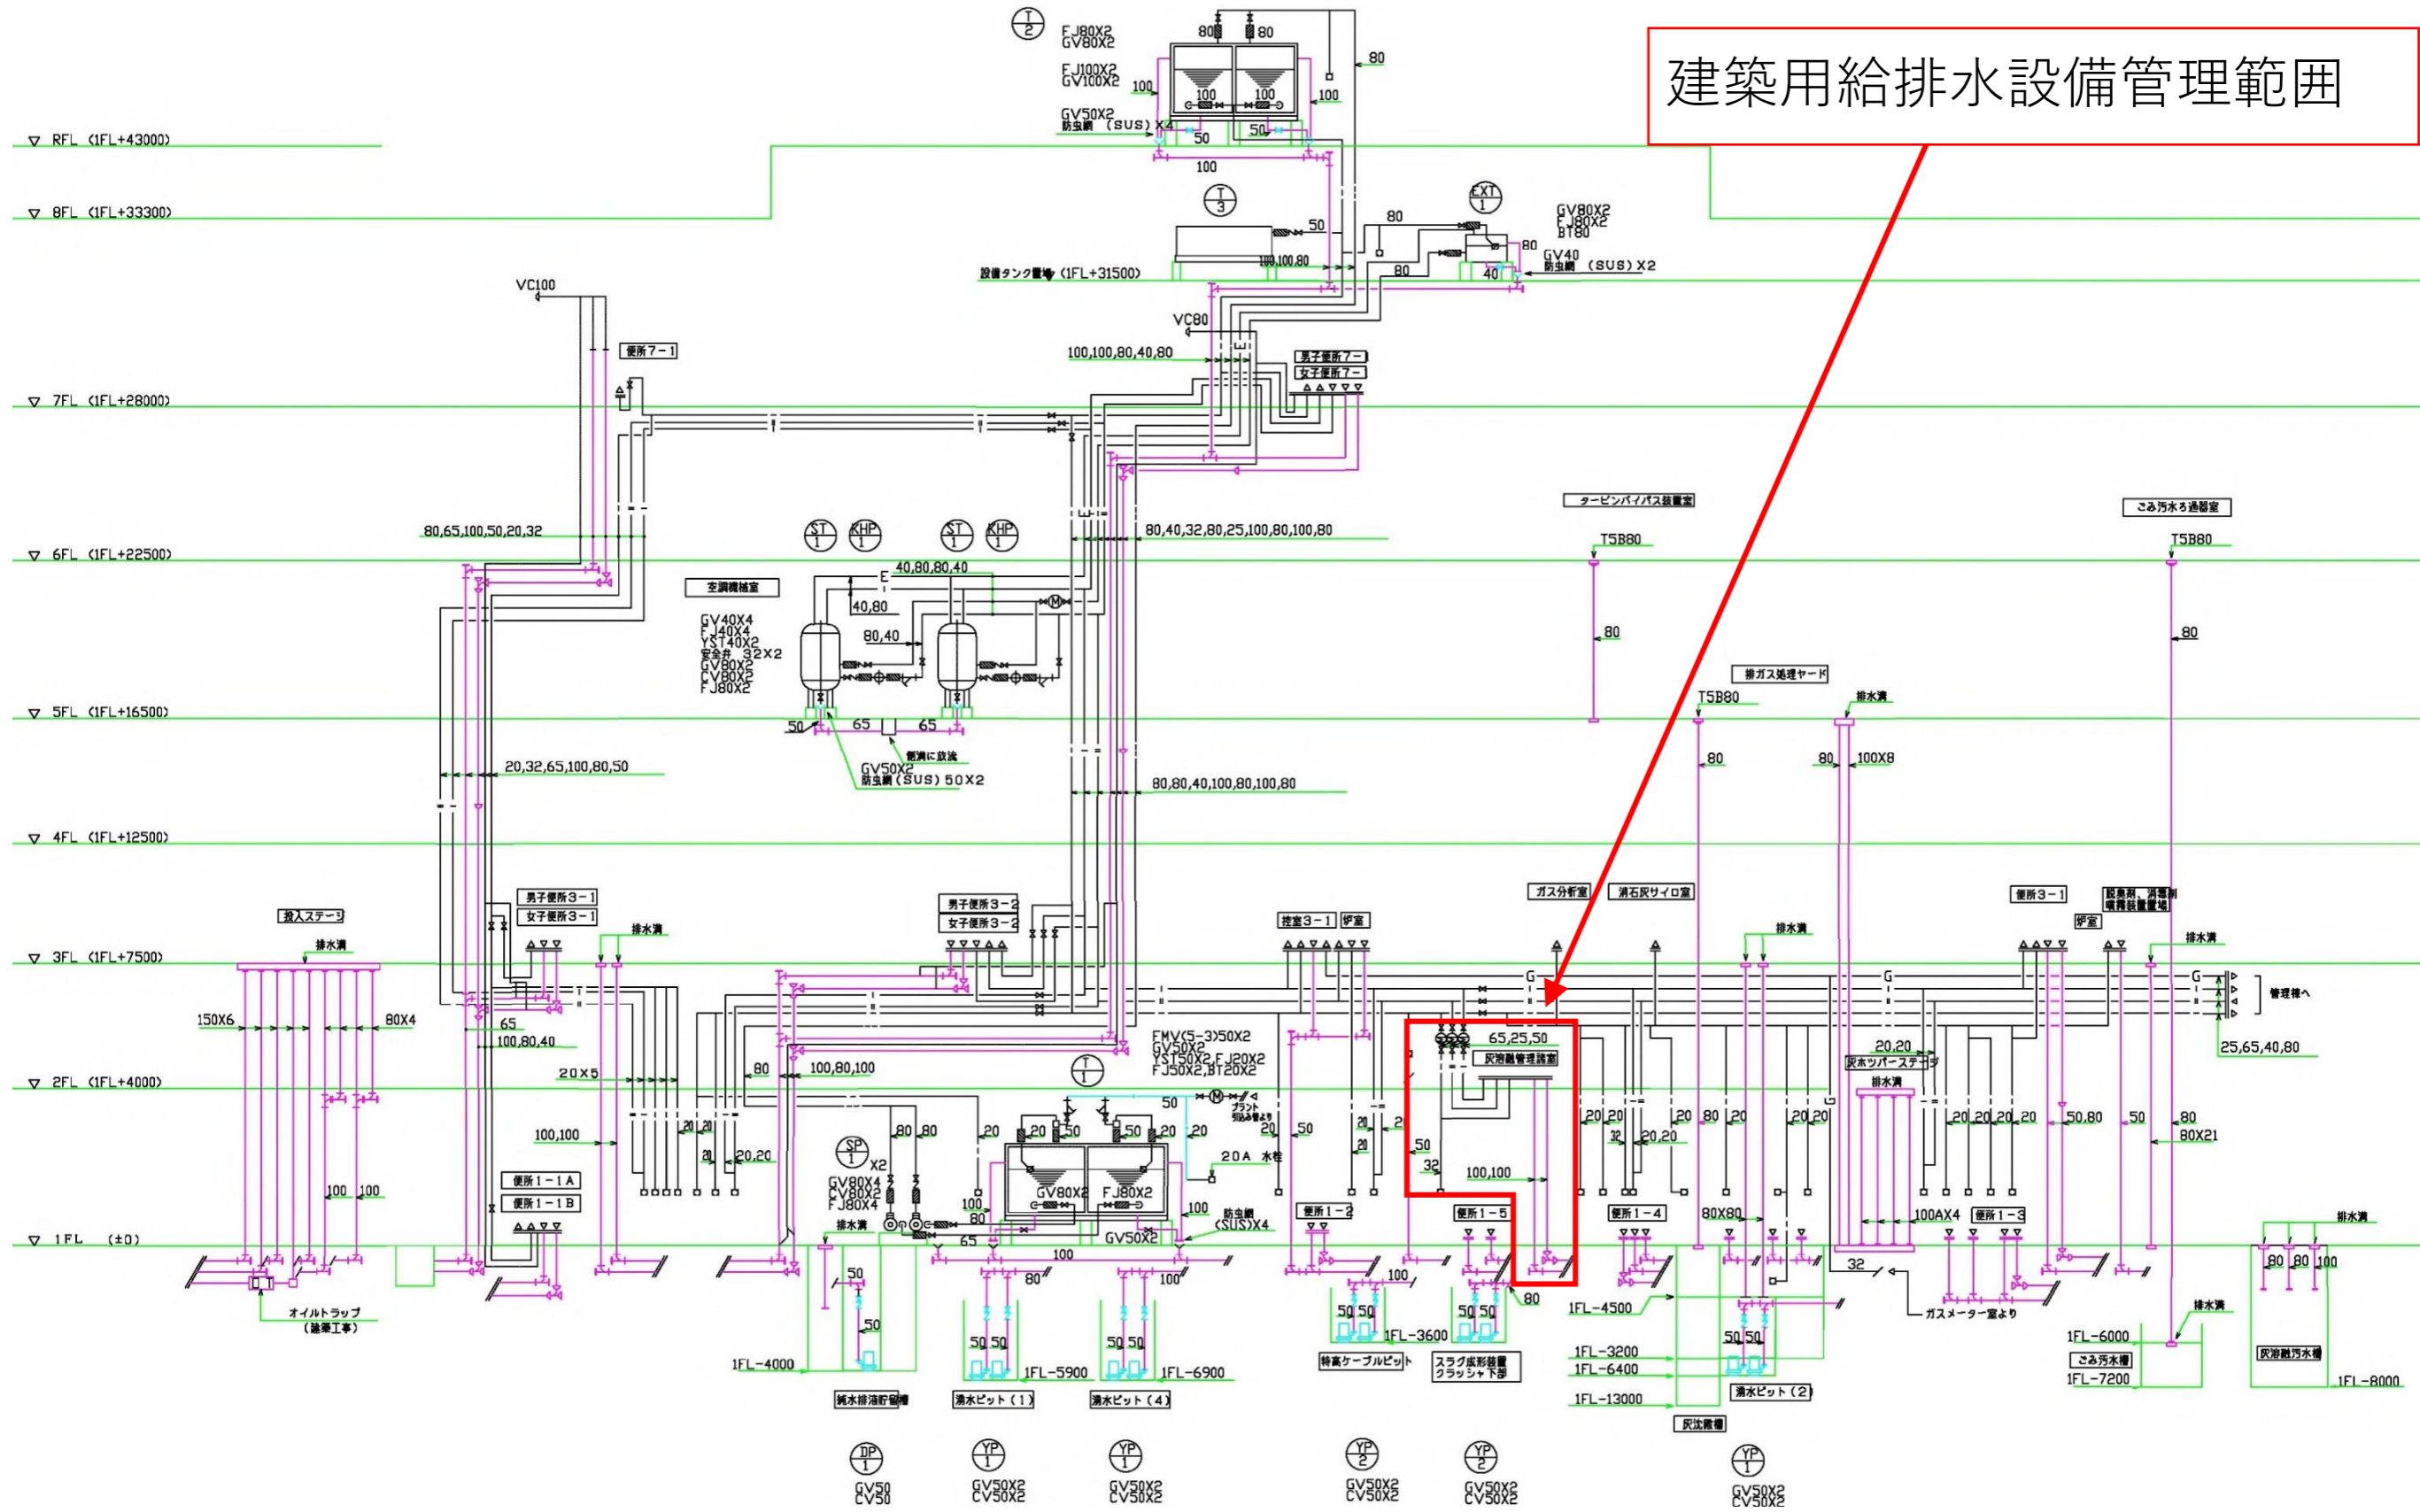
建築用給排水設備管理範囲

T 2
FJ80X2
GV80X2
FJ100X2
GV100X2
GV50X2
防虫網 (SUS) X4
80 80
100 100
100 100
50 50
100
80

▽ RFL (1FL+43000)
▽ 8FL (1FL+33300)
▽ 7FL (1FL+28000)
▽ 6FL (1FL+22500)
▽ 5FL (1FL+16500)
▽ 4FL (1FL+12500)
▽ 3FL (1FL+7500)
▽ 2FL (1FL+4000)
▽ 1FL (±0)

T 3
50
80
EXT 1
GV80X2
FJ80X2
BT80
80
GV40
防虫網 (SUS) X2
40
80
100,100,80
設備タンク置場 (1FL+31500)

VC100
VC80
便所7-1
100,100,80,40,80
男子便所7-1
女子便所7-

80,65,100,50,20,32
80,40,32,80,25,100,80,100,80

ST 1 KHP 1 ST 1 KHP 1
空調機械室
40,80,80,40
40,80
80,40
GV40X4
FJ40X4
YST40X2
安全弁 32X2
GV80X2
CV80X2
FJ80X2
50 65 65
側溝に放流
GV50X2
防虫網 (SUS) 50X2

20,32,65,100,80,50
80,80,40,100,80,100,80

タービンバイパス装置室
T5B80
80
ごみ汚水ろ過器室
T5B80
80
排ガス処理ヤード
T5B80
排水溝
80
80 100X8

投入ステージ
排水溝
150X6
80X4
男子便所3-1
女子便所3-1
排水溝
65
100,80,40
20X5
100,100
男子便所3-2
女子便所3-2
80
100,80,100
控室3-1
炉室
ガス分析室
消石灰サイロ室
便所3-1
炉室
脱臭剤、消臭剤噴霧装置置場
排水溝
G
G
G
管理棟へ
FMV(5-3)50X2
GV50X2
YST50X2,FJ20X2
FJ50X2,BT20X2
65,25,50
灰溶融管理諸室
T 1
20,20
灰ホッパーステージ
排水溝
25,65,40,80
50
プラント用水より
20 50 50 20 20
20A 水栓
20
50
20
20
50
32
100,100
20 20
32
20,20
20 80 20
20 20
20 20 20 20
50,80
50
80
80X21
100 100
20
20,20
SP 1
X2
GV80X4
CV80X2
FJ80X4
80 80
100
80
GV80X2
FJ80X2
100
防虫網 (SUS)X4
GV50X2
排水溝
65
100
便所1-1A
便所1-1B
便所1-2
便所1-5
便所1-4
80X80
100AX4
便所1-3
排水溝
50
50
80
100
100
80
50 50
50 50
50 50
50 50
50 50
80
32
ガスメーター室より
排水溝
80 80 100
オイルトラップ
(建築工事)
1FL-4000
1FL-5900
1FL-6900
1FL-3600
1FL-4500
1FL-3200
1FL-6400
1FL-13000
1FL-6000
1FL-7200
1FL-8000
純水排液貯留槽
湧水ピット(1)
湧水ピット(4)
特高ケーブルピット
スラグ成形装置クラッシャ下部
灰沈殿槽
湧水ピット(2)
ごみ汚水槽
灰溶融汚水槽

DP 1
GV50
CV50
YP 1
GV50X2
CV50X2
YP 1
GV50X2
CV50X2
YP 2
GV50X2
CV50X2
YP 2
GV50X2
CV50X2
YP 1
GV50X2
CV50X2